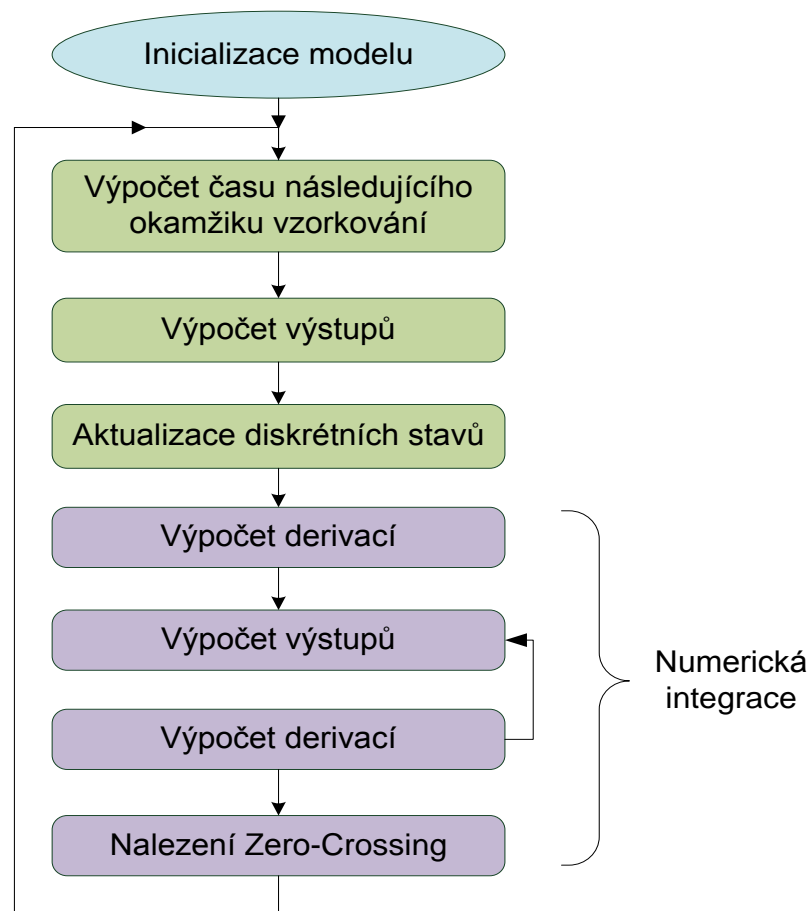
Inicializace modelu

Výpočet času následujícího okamžiku vzorkování

Výpočet výstupů

Aktualizace diskrétních stavů

Výpočet derivací

Výpočet výstupů

Výpočet derivací

Nalezení Zero-Crossing

Numerická integrace